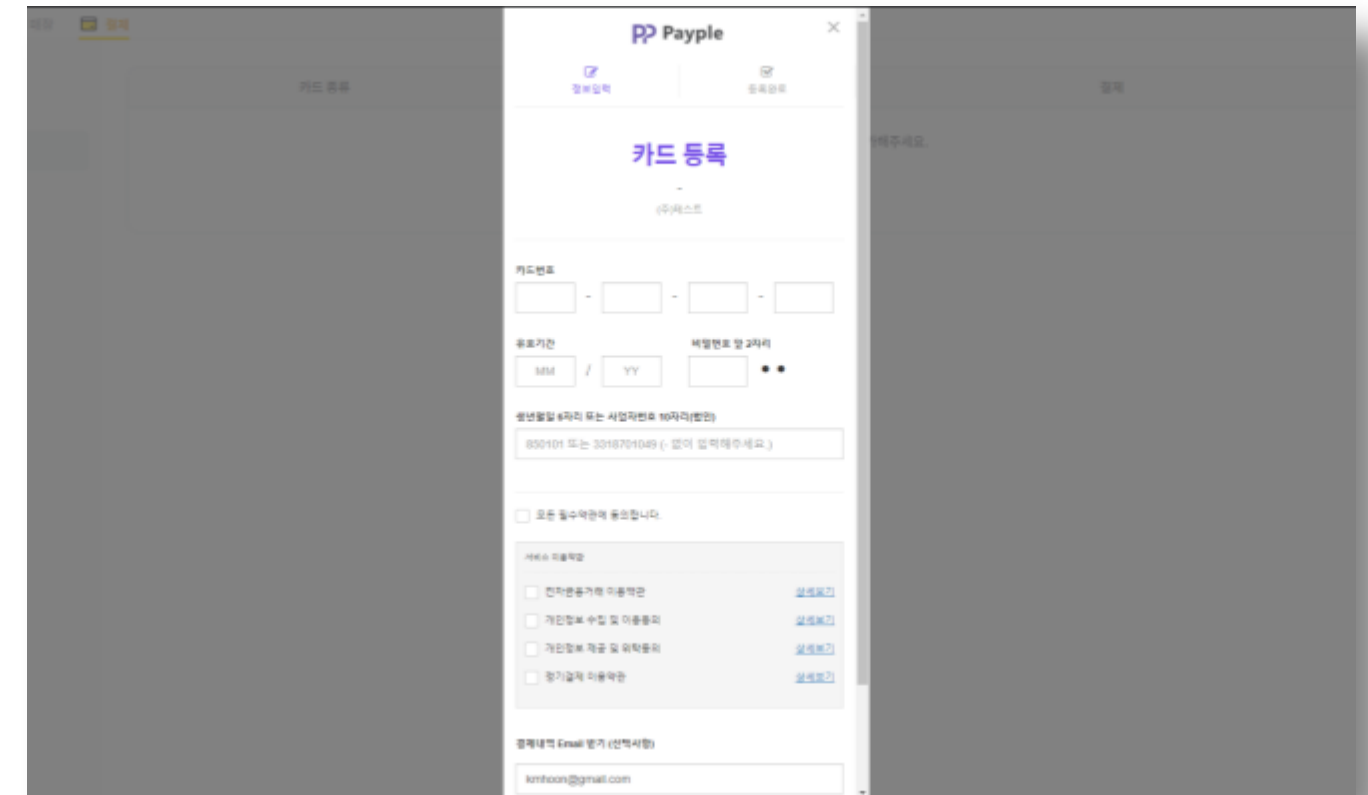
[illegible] 결제

카드 등록

결제

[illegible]해주세요.

Payple

×

정보입력

등록완료

카드 등록

-

(주)테스트

카드번호

- - -

유효기간

MM / YY

비밀번호 앞 2자리

••

생년월일 6자리 또는 사업자번호 10자리(법인)

850101 또는 3018701049 (- 없이 입력해주세요.)

모든 필수약관에 동의합니다.

서비스 이용약관

전자금융거래 이용약관 상세보기

개인정보 수집 및 이용동의 상세보기

개인정보 제공 및 위탁동의 상세보기

정기결제 이용약관 상세보기

결제내역 Email 받기 (선택사항)

kmhoon@gmail.com